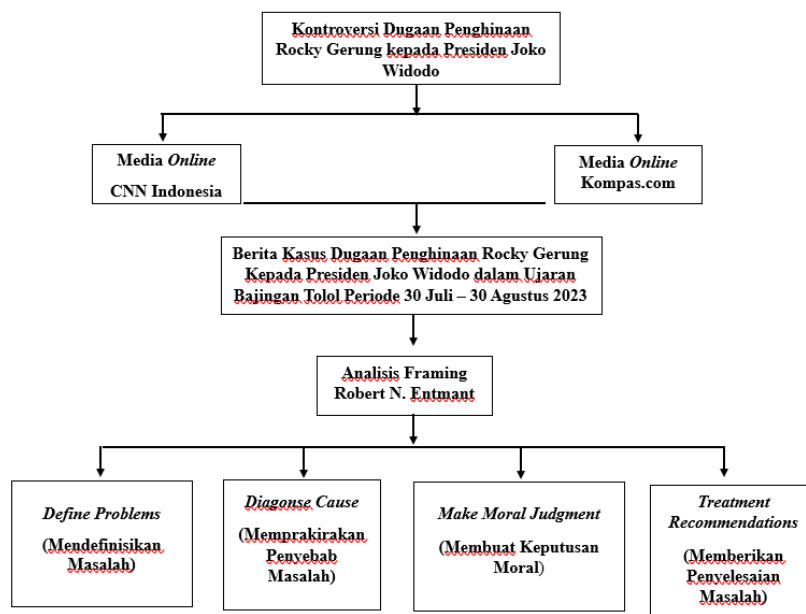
Kontroversi Dugaan Penghinaan Rocky Gerung kepada Presiden Joko Widodo

Media *Online*

CNN Indonesia

Media *Online*
Kompas.com

Berita Kasus Dugaan Penghinaan Rocky Gerung Kepada Presiden Joko Widodo dalam Ujaran Bajingan Tolol Periode 30 Juli – 30 Agustus 2023

Analisis Framing
Robert N. Entmant

*Define Problems*

(Mendefinisikan Masalah)

*Diagonse Cause*

(Memprakirakan Penyebab Masalah)

*Make Moral Judgment*

(Membuat Keputusan Moral)

*Treatment Recommendations*

(Memberikan Penyelesaian Masalah)